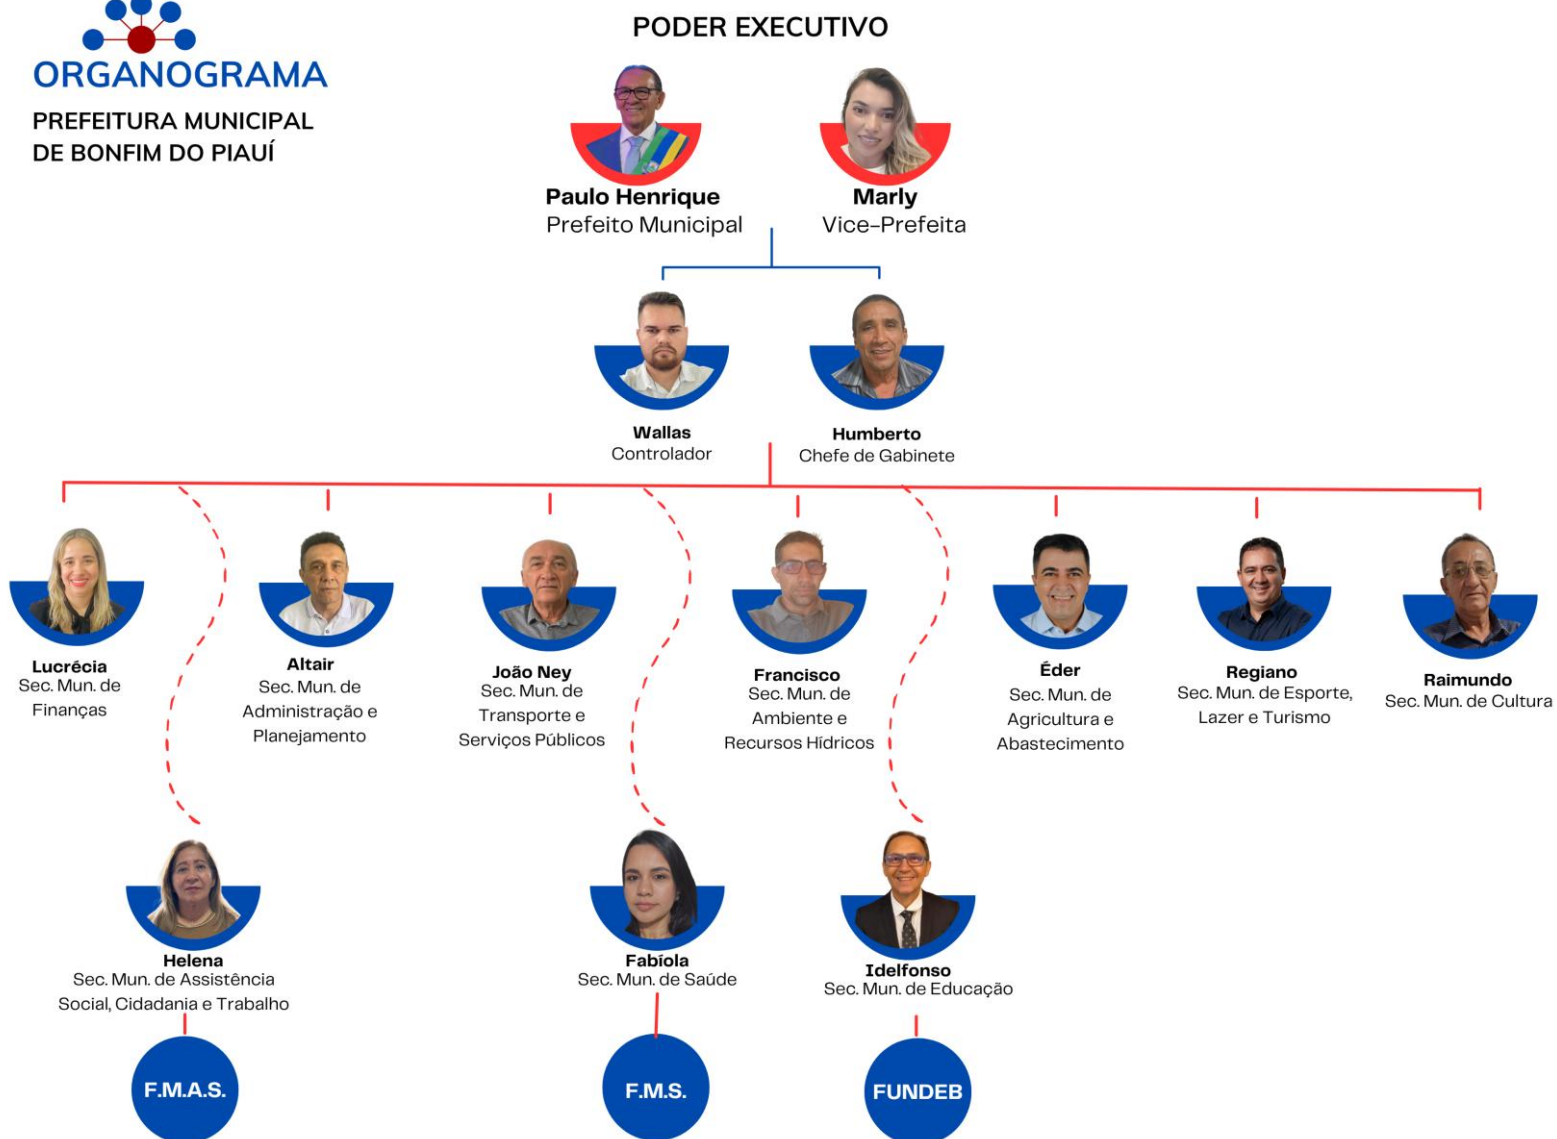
ORGANOGRAMA
PREFEITURA MUNICIPAL DE BONFIM DO PIAUÍ

PODER EXECUTIVO

Paulo Henrique
Prefeito Municipal

Marly
Vice-Prefeita

Wallas
Controlador

Humberto
Chefe de Gabinete

Lucrécia
Sec. Mun. de Finanças

Altair
Sec. Mun. de Administração e Planejamento

João Ney
Sec. Mun. de Transporte e Serviços Públicos

Francisco
Sec. Mun. de Ambiente e Recursos Hídricos

Éder
Sec. Mun. de Agricultura e Abastecimento

Regiano
Sec. Mun. de Esporte, Lazer e Turismo

Raimundo
Sec. Mun. de Cultura

Helena
Sec. Mun. de Assistência Social, Cidadania e Trabalho

Fabíola
Sec. Mun. de Saúde

Idelfonso
Sec. Mun. de Educação

F.M.A.S.

F.M.S.

FUNDEB